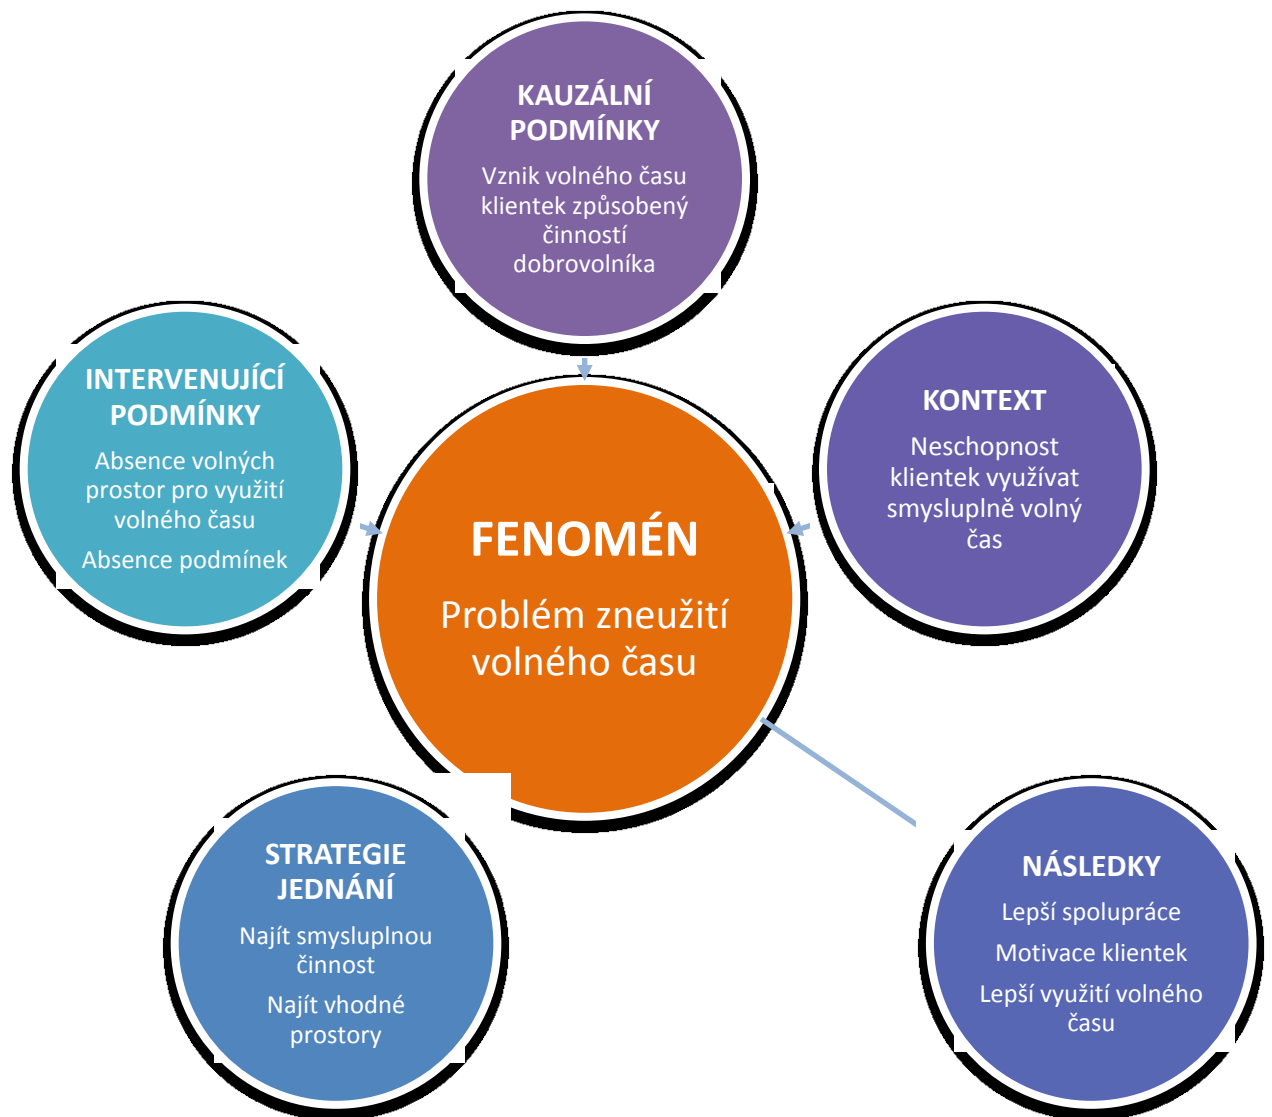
KAUZÁLNÍ PODMÍNKY

Vznik volného času klientek způsobený činností dobrovolníka

INTERVENUJÍCÍ PODMÍNKY

Absence volných prostor pro využití volného času

Absence podmínek

KONTEXT

Neschopnost klientek využívat smysluplně volný čas

FENOMÉN

Problém zneužití volného času

STRATEGIE JEDNÁNÍ

Najít smysluplnou činnost

Najít vhodné prostory

NÁSLEDKY

Lepší spolupráce

Motivace klientek

Lepší využití volného času